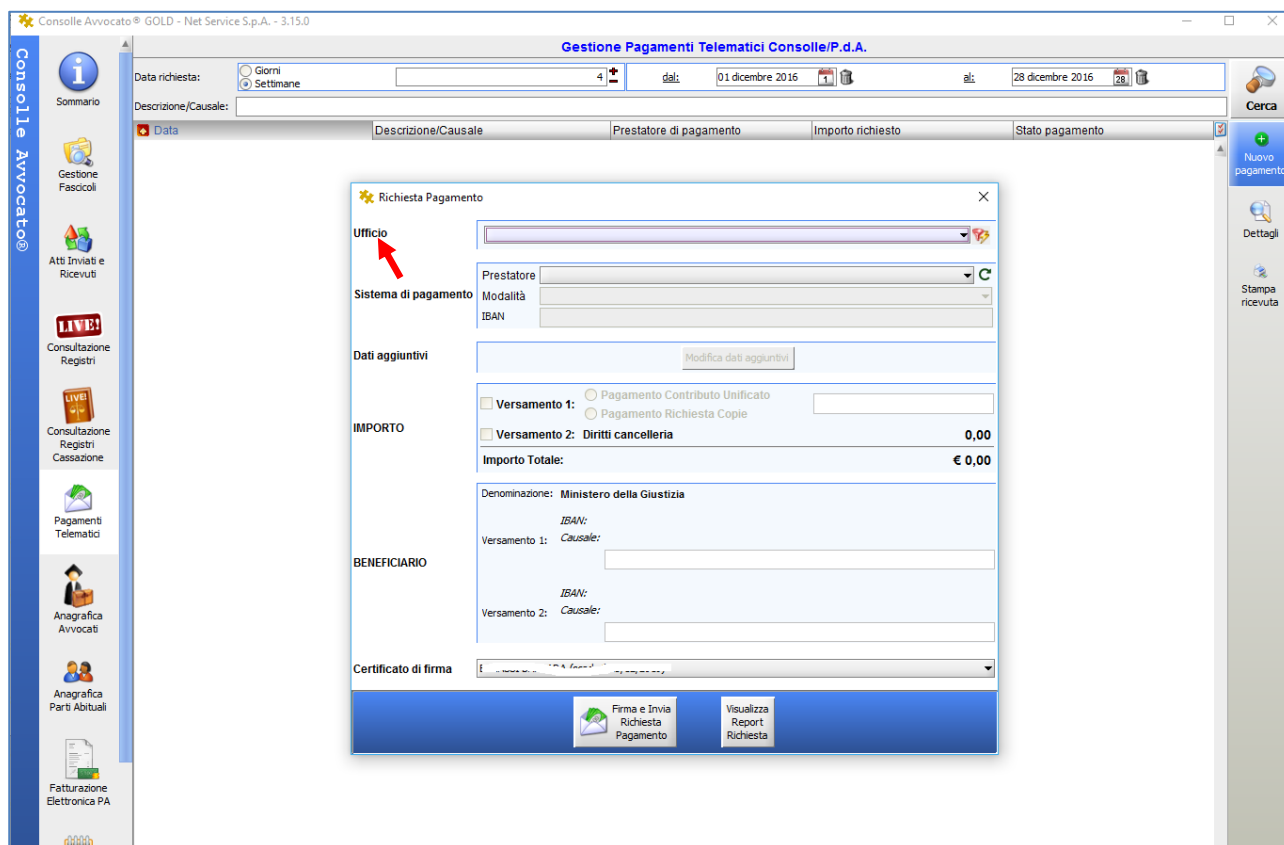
Consolle Avvocato® GOLD - Net Service S.p.A. - 3.15.0

Consolle Avvocato®

Sommario

Gestione Fascicoli

Atti Inviati e Ricevuti

LIVE!

Consultazione Registri

LIVE!

Consultazione Registri Cassazione

Pagamenti Telematici

Anagrafica Avvocati

Anagrafica Parti Abituali

Fatturazione Elettronica PA

Gestione Pagamenti Telematici Consolle/P.d.A.

Data richiesta: Giorni Settimane 4 dal: 01 dicembre 2016 al: 28 dicembre 2016

Descrizione/Causale:

| Data | Descrizione/Causale | Prestatore di pagamento | Importo richiesto | Stato pagamento |
|---|---|---|---|---|

Cerca

Nuovo pagamento

Dettagli

Stampa ricevuta

Richiesta Pagamento

Ufficio

Sistema di pagamento
Prestatore
Modalità
IBAN

Dati aggiuntivi
Modifica dati aggiuntivi

IMPORTO
Versamento 1: Pagamento Contributo Unificato
Pagamento Richiesta Copie
Versamento 2: Diritti cancelleria 0,00
Importo Totale: € 0,00

BENEFICIARIO
Denominazione: Ministero della Giustizia
Versamento 1: IBAN: Causale:
Versamento 2: IBAN: Causale:

Certificato di firma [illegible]

Firma e Invia Richiesta Pagamento

Visualizza Report Richiesta